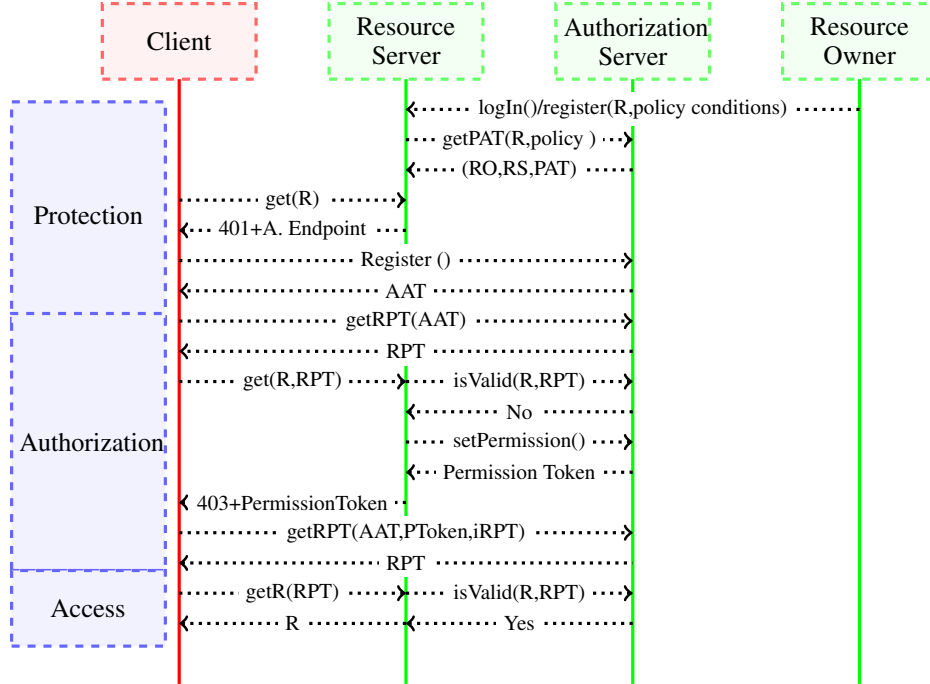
Client

Resource Server

Authorization Server

Resource Owner

Protection

Authorization

Access

logIn()/register(R,policy conditions)

getPAT(R,policy )

(RO,RS,PAT)

get(R)

401+A. Endpoint

Register ()

AAT

getRPT(AAT)

RPT

get(R,RPT)

isValid(R,RPT)

No

setPermission()

Permission Token

403+PermissionToken

getRPT(AAT,PToken,iRPT)

RPT

getR(RPT)

isValid(R,RPT)

R

Yes